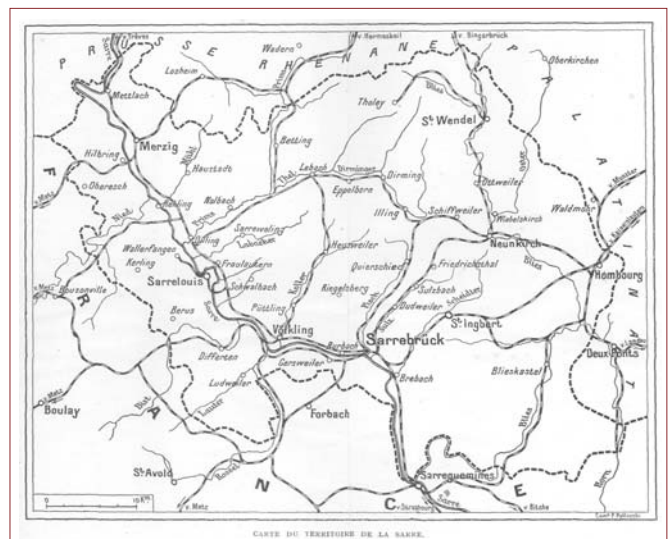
P R U S S E R H É N A N E
P A L A T I N A T
F R A N C E
Trèves
v. Hermeskeil
v. Singerbrück
Wadern
Oberkirchen
Losheim
Mettlach
Tholey
St. Wendel
Merzig
Hilbring
Oberesch
Betting
Lebach
Dirmingen
Eppelborn
Dirming
Ottweiler
Waldmohr
Haustadt
Rehling
Nalbach
Siersburg
Illing
Schiffweiler
Wiebelskirch
Neunkirch
Wallerfangen
Saarwelling
Lebach
Heusweiler
Quierschied
Friedrichsthal
Hombourg
Kerling
Sarrelouis
Fraulautern
Schwalbach
Riegelsberg
Sulzbach
Dudweiler
St. Ingbert
Bouzonville
Berus
Püttlingen
Völkling
Sarrebrück
Deux Ponts
Differten
Burbach
Gersweiler
Brebach
Blieskastel
Boulay
Ludweiler
Forbach
St. Avold
Sarreguemines
v. Metz
v. Bitche
0
10 Kil.
CARTE DU TERRITOIRE DE LA SARRE.